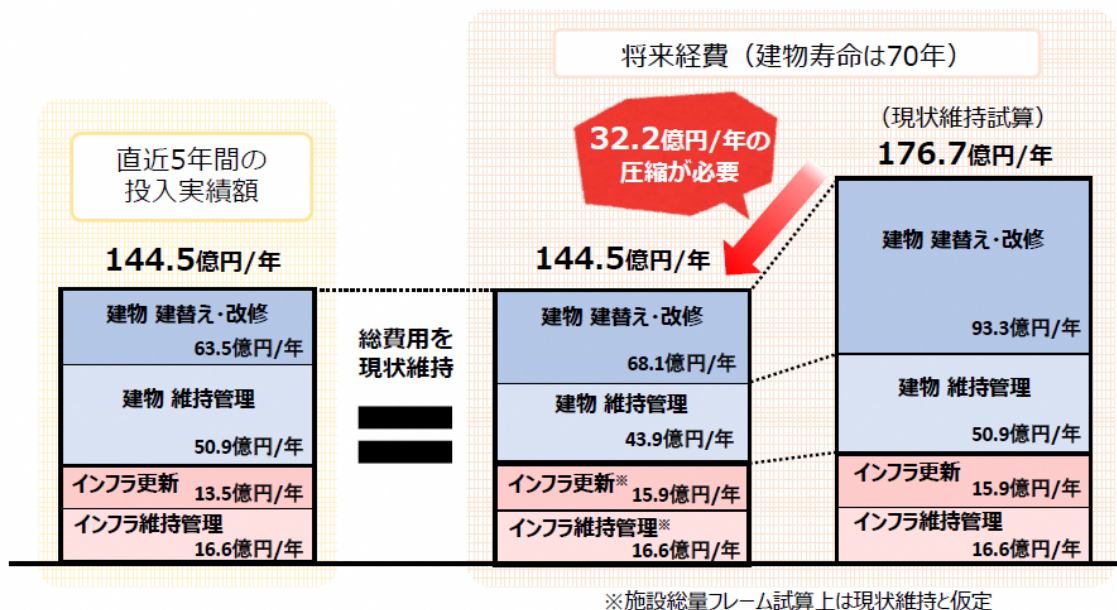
将来経費（建物寿命は70年）

直近5年間の投入実績額

144.5億円/年

建物 建替え･改修
63.5億円/年

建物 維持管理
50.9億円/年

インフラ更新 13.5億円/年

インフラ維持管理
16.6億円/年

総費用を現状維持

32.2億円/年の圧縮が必要

144.5億円/年

建物 建替え･改修
68.1億円/年

建物 維持管理
43.9億円/年

インフラ更新※ 15.9億円/年

インフラ維持管理※
16.6億円/年

（現状維持試算）
176.7億円/年

建物 建替え･改修
93.3億円/年

建物 維持管理
50.9億円/年

インフラ更新
15.9億円/年

インフラ維持管理
16.6億円/年

※施設総量フレーム試算上は現状維持と仮定